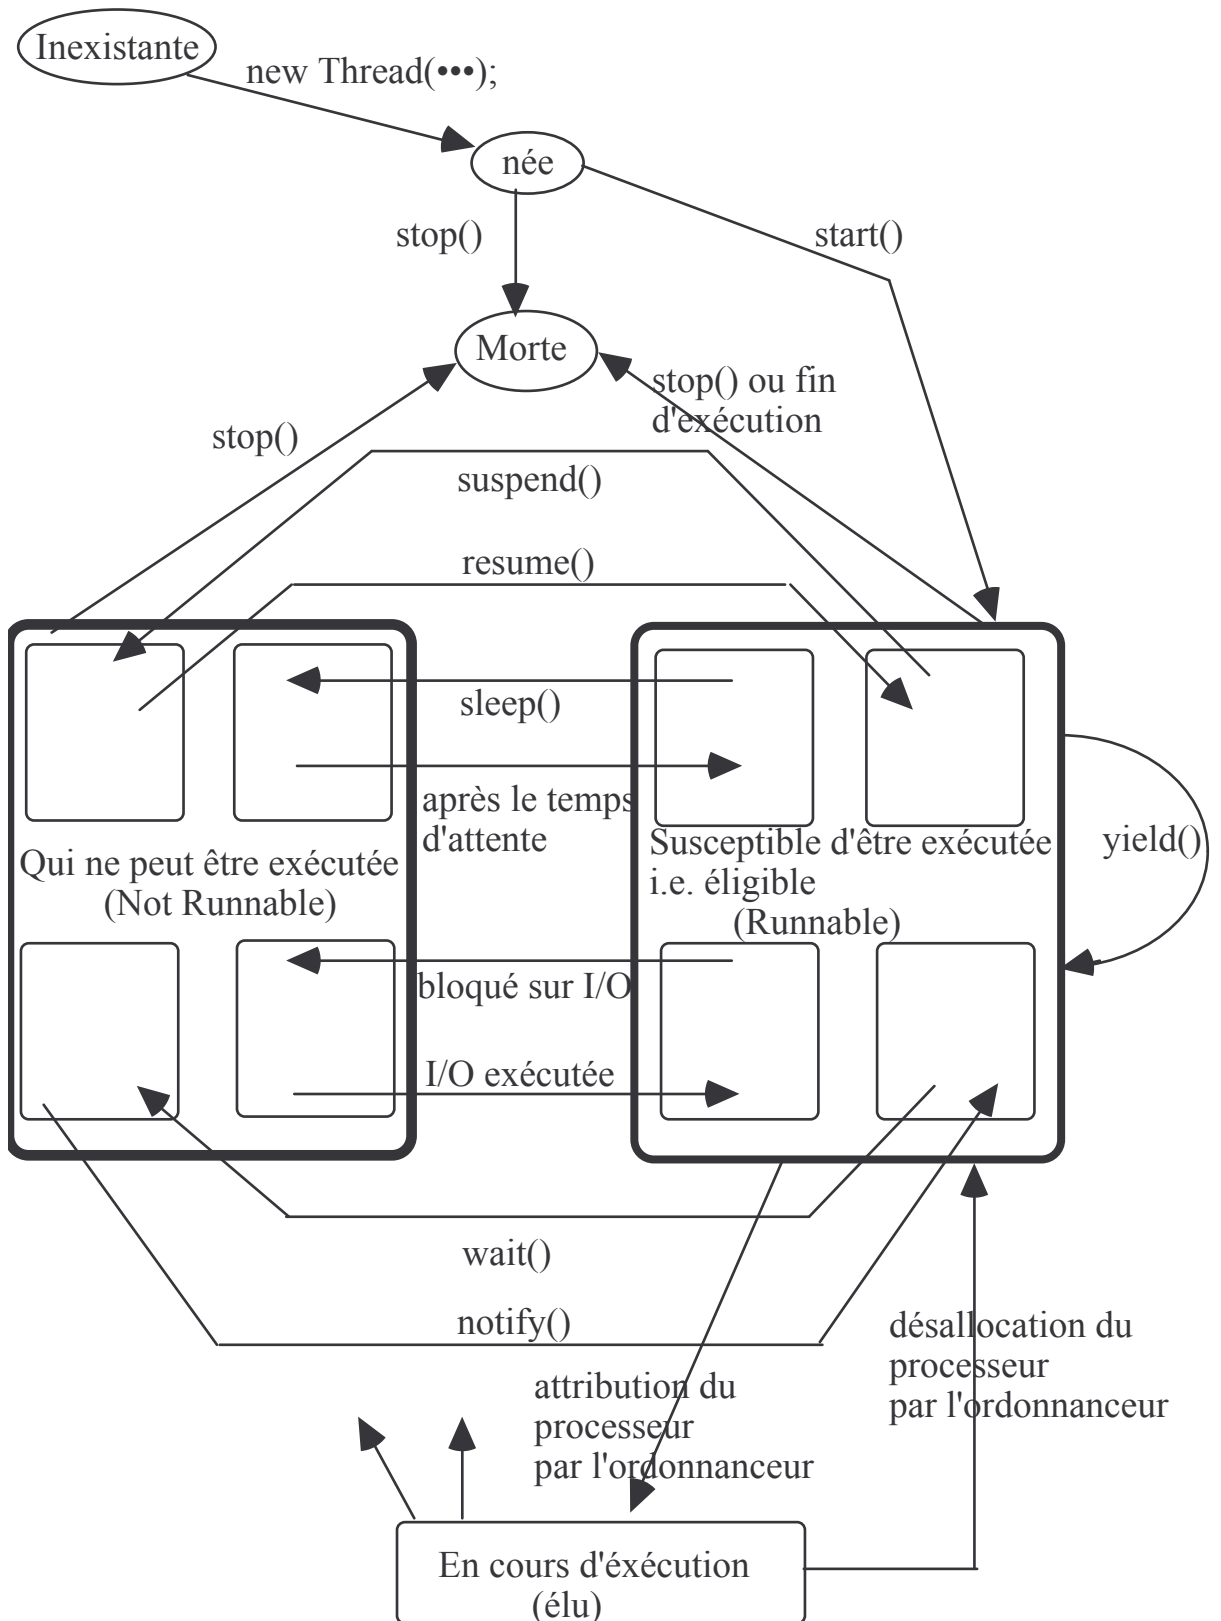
Inexistante

new Thread(•••);

née

stop()

start()

Morte

stop() ou fin d'exécution

stop()

suspend()

resume()

sleep()

après le temps d'attente

Qui ne peut être exécutée (Not Runnable)

Susceptible d'être exécutée i.e. éligible (Runnable)

yield()

bloqué sur I/O

I/O exécutée

wait()

notify()

désallocation du processeur par l'ordonnanceur

attribution du processeur par l'ordonnanceur

En cours d'éxécution (élu)